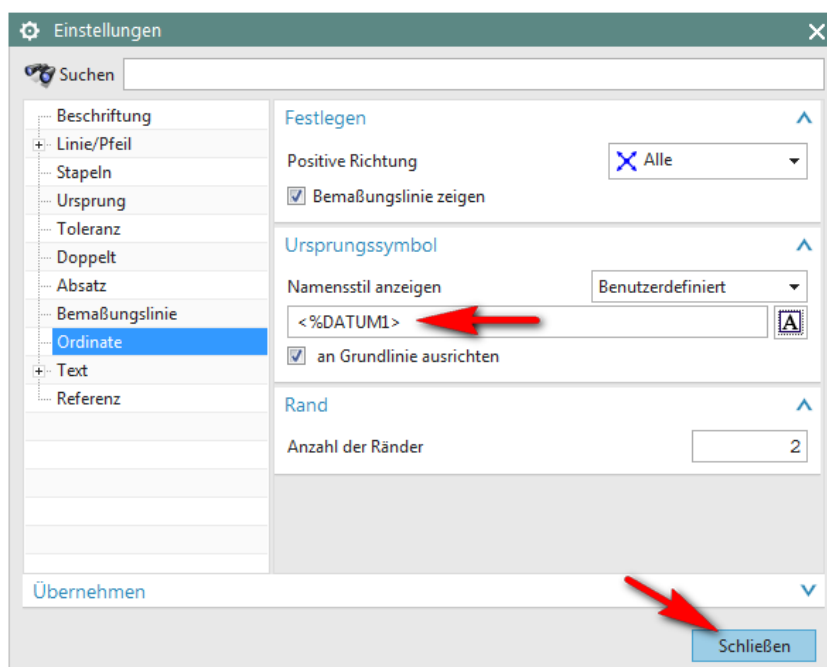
Einstellungen

Suchen

Beschriftung
Linie/Pfeil
Stapeln
Ursprung
Toleranz
Doppelt
Absatz
Bemaßungslinie
Ordinate
Text
Referenz

Festlegen

Positive Richtung
Alle

Bemaßungslinie zeigen

Ursprungssymbol

Namensstil anzeigen
Benutzerdefiniert

<%DATUM1>

A

an Grundlinie ausrichten

Rand

Anzahl der Ränder
2

Übernehmen

Schließen